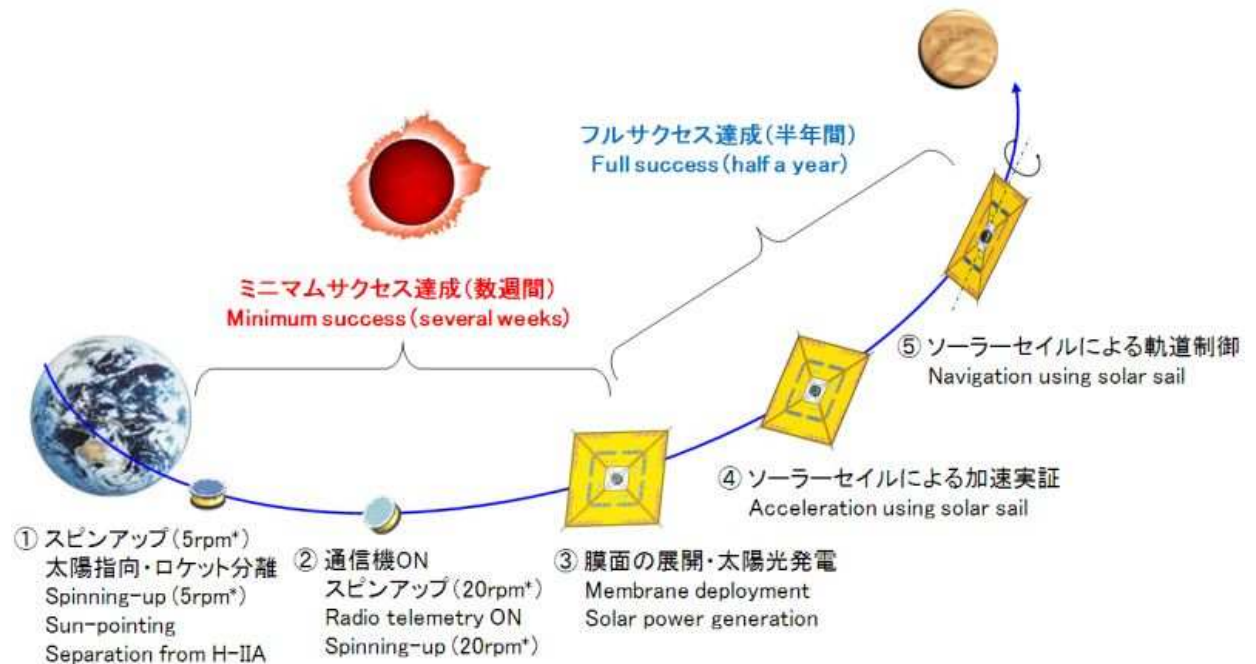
フルサクセス達成（半年間）
Full success (half a year)

ミニマムサクセス達成（数週間）
Minimum success (several weeks)

⑤ ソーラーセイルによる軌道制御
Navigation using solar sail

④ ソーラーセイルによる加速実証
Acceleration using solar sail

① スピンアップ（5rpm*）
太陽指向・ロケット分離
Spinning-up (5rpm*)
Sun-pointing
Separation from H-IIA

② 通信機ON
スピンアップ（20rpm*）
Radio telemetry ON
Spinning-up (20rpm*)

③ 膜面の展開・太陽光発電
Membrane deployment
Solar power generation